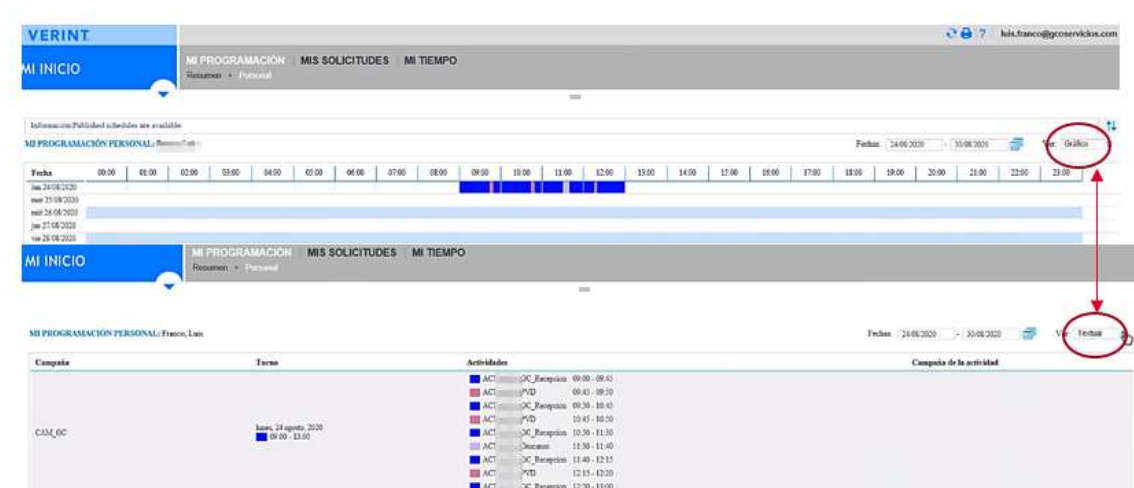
VERINT

luis.franco@gcoservicios.com

MI INICIO

MI PROGRAMACION | MIS SOLICITUDES | MI TIEMPO
Resumen • Personal

Información Published schedules are available

MI PROGRAMACIÓN PERSONAL: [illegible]

Fechas: 24/08/2020 - 30/08/2020 Ver: Gráfico

| Fecha | 00:00 | 01:00 | 02:00 | 03:00 | 04:00 | 05:00 | 06:00 | 07:00 | 08:00 | 09:00 | 10:00 | 11:00 | 12:00 | 13:00 | 14:00 | 15:00 | 16:00 | 17:00 | 18:00 | 19:00 | 20:00 | 21:00 | 22:00 | 23:00 |
|---|---|---|---|---|---|---|---|---|---|---|---|---|---|---|---|---|---|---|---|---|---|---|---|---|
| lun 24/08/2020 | | | | | | | | | | | | | | | | | | | | | | | | |
| mar 25/08/2020 | | | | | | | | | | | | | | | | | | | | | | | | |
| mié 26/08/2020 | | | | | | | | | | | | | | | | | | | | | | | | |
| jue 27/08/2020 | | | | | | | | | | | | | | | | | | | | | | | | |
| vie 28/08/2020 | | | | | | | | | | | | | | | | | | | | | | | | |

MI INICIO

MI PROGRAMACION | MIS SOLICITUDES | MI TIEMPO
Resumen • Personal

MI PROGRAMACIÓN PERSONAL: Franco, Luis

Fechas: 24/08/2020 - 30/08/2020 Ver: Textual

| Campaña | Turno | Actividades | Campaña de la actividad |
|---|---|---|---|
| CAM_GC | lunes, 24 agosto, 2020 09:00 - 13:00 | ACT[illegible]GC_Recepcion 09:00 - 09:45<br>ACT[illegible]PVD 09:45 - 09:50<br>ACT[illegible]GC_Recepcion 09:50 - 10:45<br>ACT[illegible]PVD 10:45 - 10:50<br>ACT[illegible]GC_Recepcion 10:50 - 11:30<br>ACT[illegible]Descanso 11:30 - 11:40<br>ACT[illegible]GC_Recepcion 11:40 - 12:15<br>ACT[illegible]PVD 12:15 - 12:20<br>ACT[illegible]GC_Recepcion 12:20 - 13:00 | |